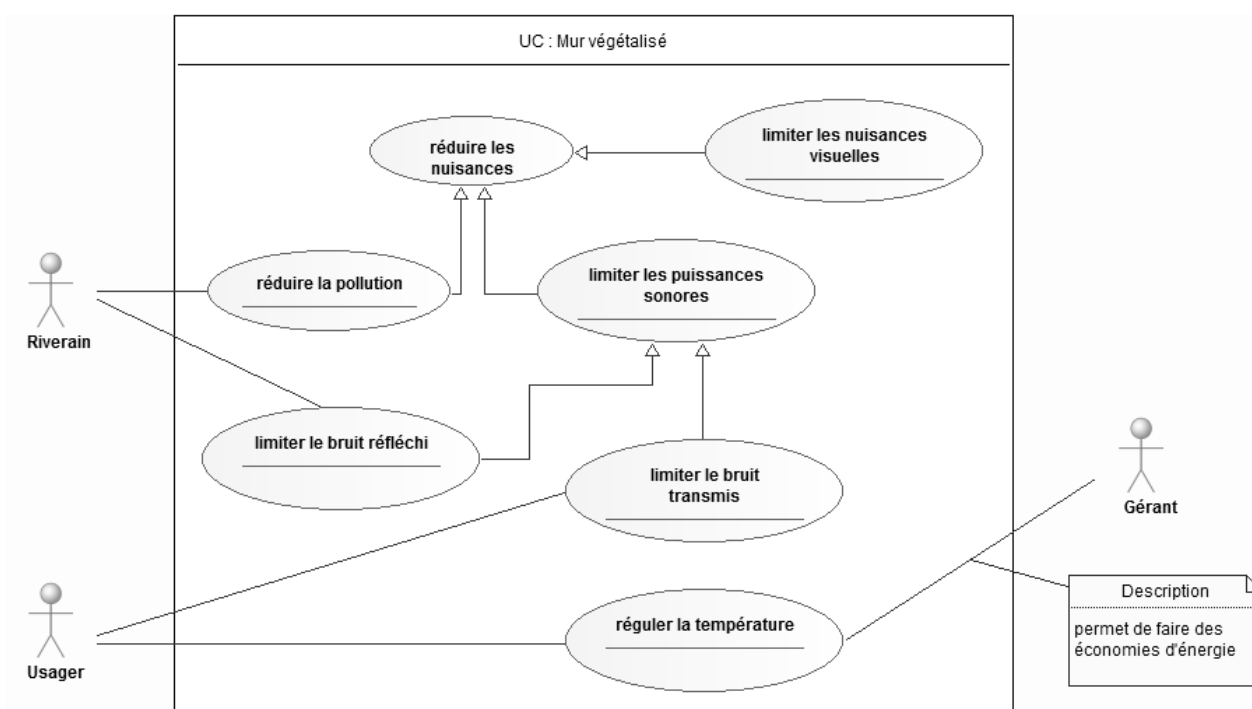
UC : Mur végétalisé

réduire les nuisances

limiter les nuisances visuelles

Riverain

réduire la pollution

limiter les puissances sonores

limiter le bruit réfléchi

limiter le bruit transmis

Gérant

Usager

réguler la température

Description

permet de faire des économies d'énergie